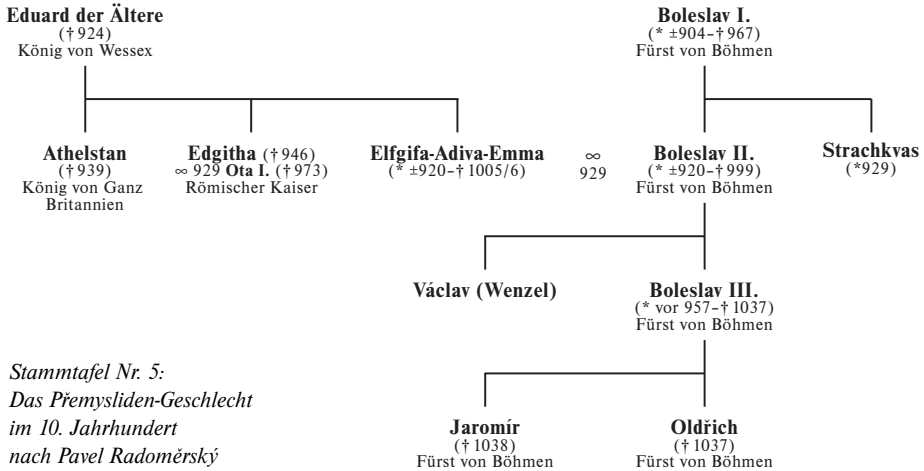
**Eduard der Ältere**
(† 924)
König von Wessex

**Boleslav I.**
(* ±904–† 967)
Fürst von Böhmen

**Athelstan**
(† 939)
König von Ganz Britannien

**Edgitha** († 946)
∞ 929 **Ota I.** († 973)
Römischer Kaiser

**Elfgifa-Adiva-Emma**
(* ±920–† 1005/6)

∞
929

**Boleslav II.**
(* ±920–† 999)
Fürst von Böhmen

**Strachkvas**
(*929)

**Václav (Wenzel)**

**Boleslav III.**
(* vor 957–† 1037)
Fürst von Böhmen

*Stammtafel Nr. 5:*
*Das Přemysliden-Geschlecht*
*im 10. Jahrhundert*
*nach Pavel Radoměrský*

**Jaromír**
(† 1038)
Fürst von Böhmen

**Oldřich**
(† 1037)
Fürst von Böhmen